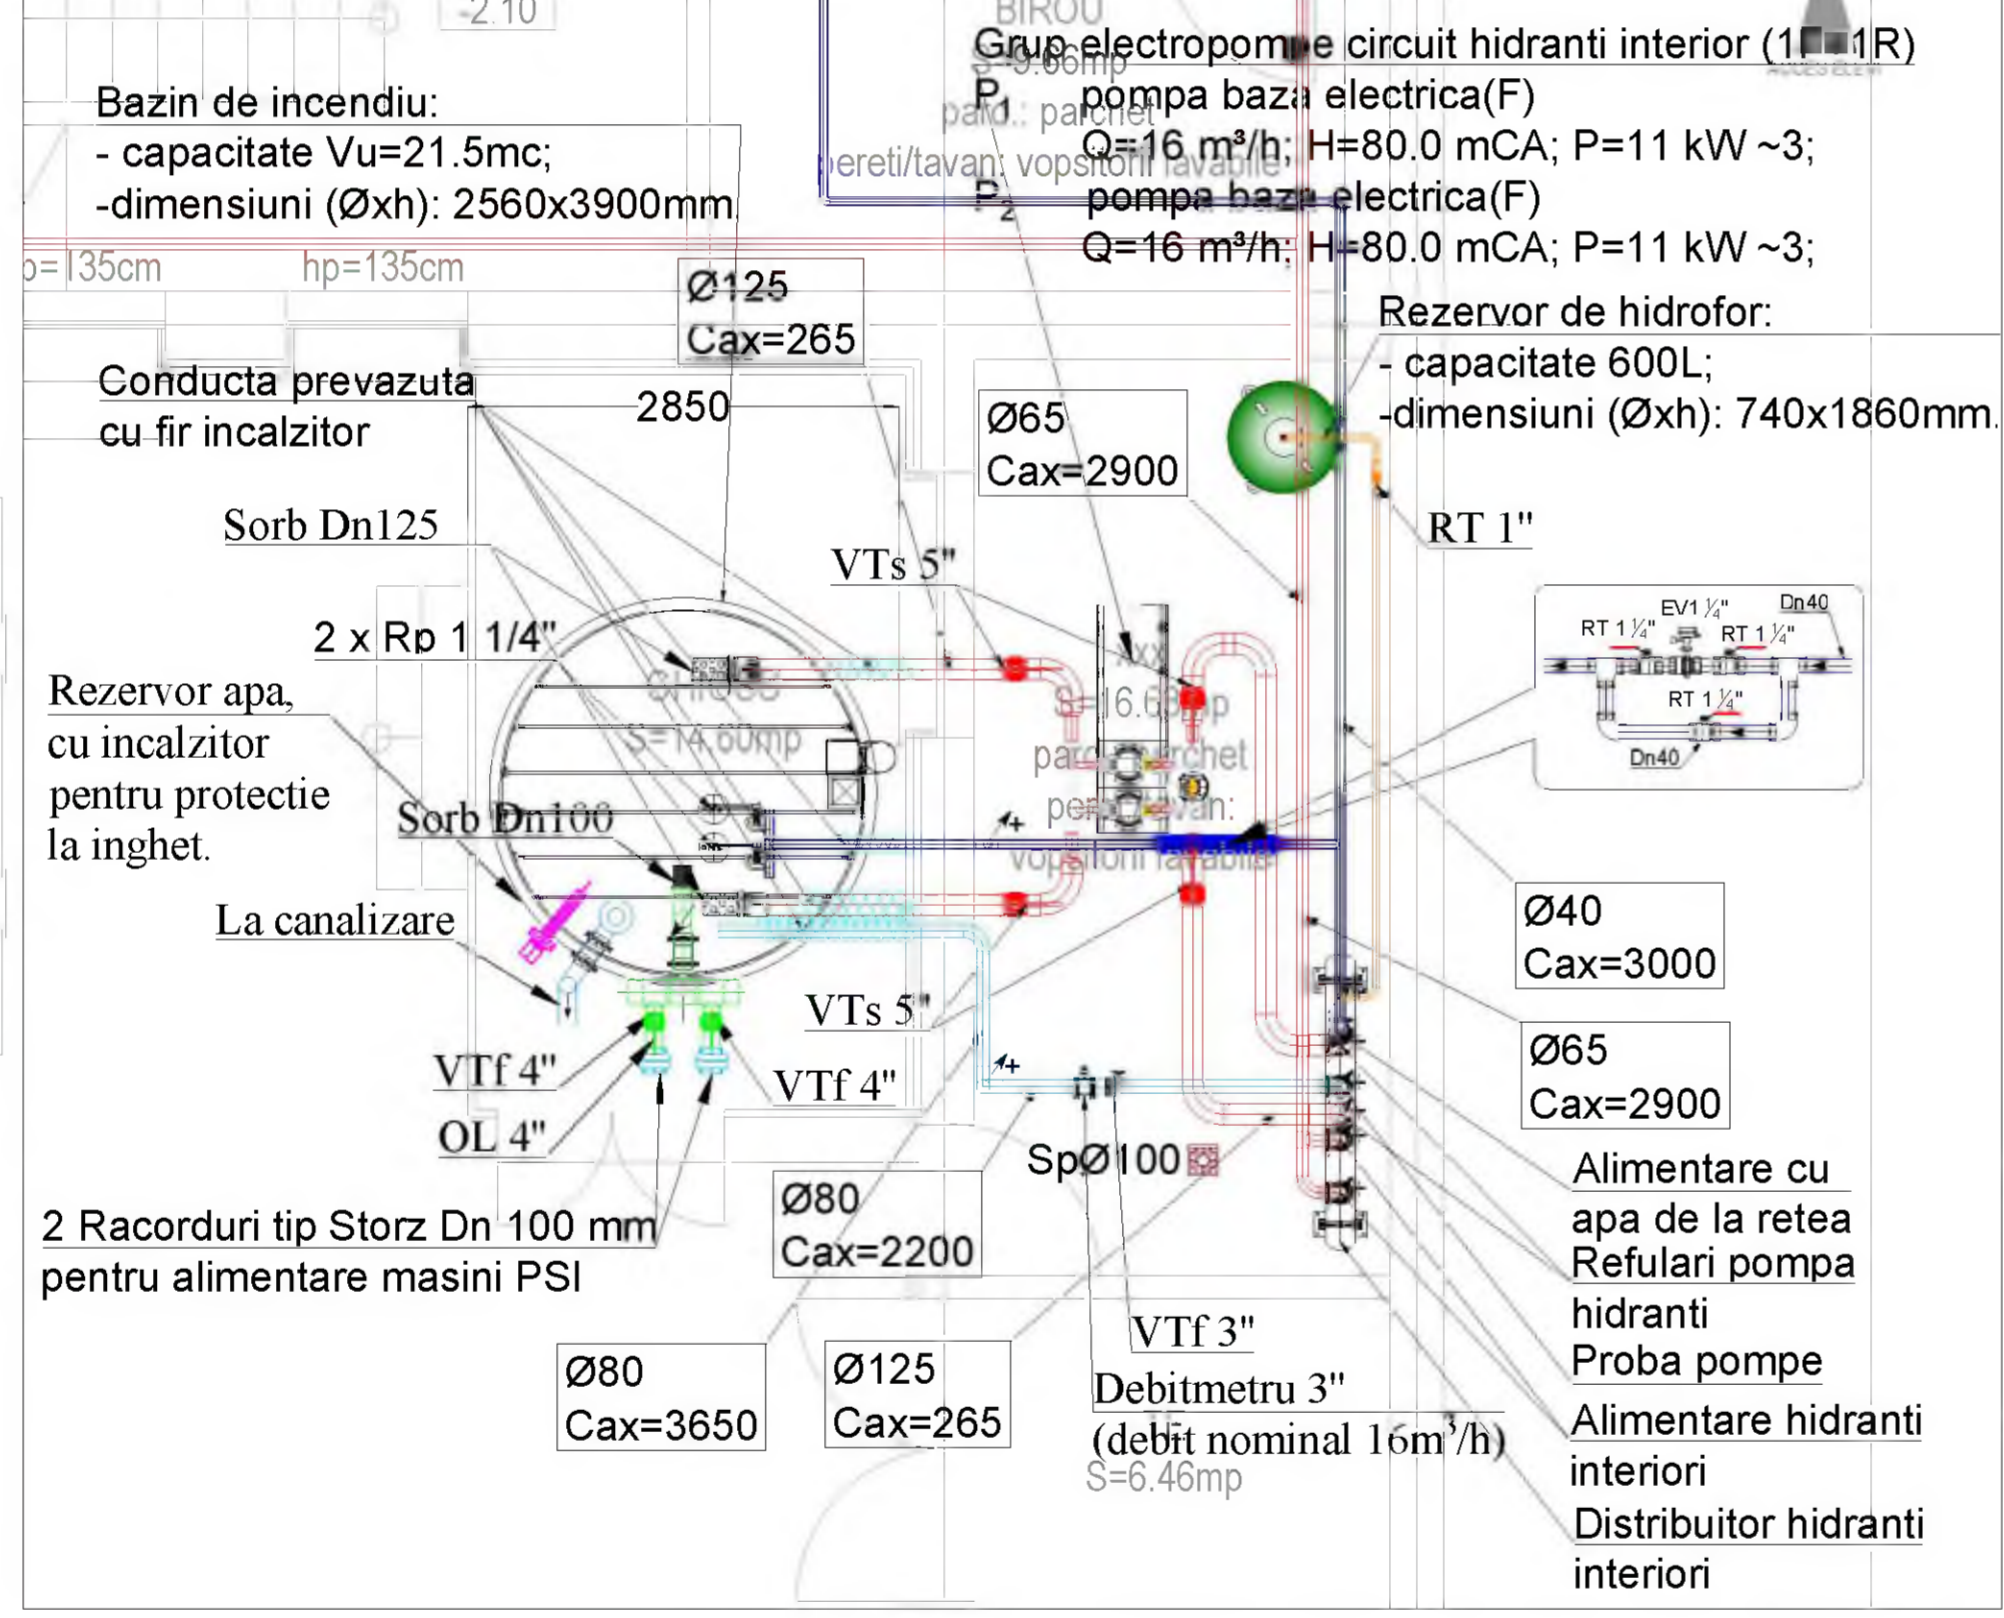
-2.10

BIROU

Grup electropompe circuit hidranti interior (1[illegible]1R)
S=9.66mp
P1 pompa baza electrica(F)
pard.: parchet
Q=16 m³/h; H=80.0 mCA; P=11 kW ~3;
pereti/tavan: vopsitori lavabile
P2 pompa baza electrica(F)
Q=16 m³/h; H=80.0 mCA; P=11 kW ~3;

Bazin de incendiu:
- capacitate Vu=21.5mc;
-dimensiuni (Øxh): 2560x3900mm

hp=135cm hp=135cm

Ø125
Cax=265

Rezervor de hidrofor:
- capacitate 600L;
-dimensiuni (Øxh): 740x1860mm.

Conducta prevazuta cu fir incalzitor

2850

Ø65
Cax=2900

RT 1"

Sorb Dn125

VTs 5"

EV1 ¼"
Dn40
RT 1 ¼"
RT 1 ¼"
RT 1 ¼"
Dn40

2 x Rp 1 1/4"

Rezervor apa, cu incalzitor pentru protectie la inghet.

S=14.60mp
S=16.65mp
pard.: parchet
pereti/tavan: vopsitori lavabile

Sorb Dn100

Ø40
Cax=3000

La canalizare

VTs 5"

Ø65
Cax=2900

VTf 4"
VTf 4"
OL 4"

SpØ100

Alimentare cu apa de la retea
Refulari pompa hidranti
Proba pompe
Alimentare hidranti interiori
Distribuitor hidranti interiori

2 Racorduri tip Storz Dn 100 mm pentru alimentare masini PSI

Ø80
Cax=2200

VTf 3"

Ø80
Cax=3650

Ø125
Cax=265

Debitmetru 3"
(debit nominal 16m³/h)
S=6.46mp